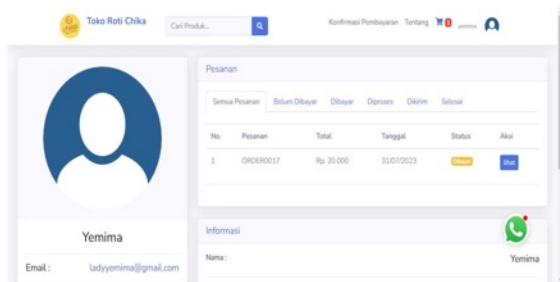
Toko Roti Chika

Cari Produk...

Konfirmasi Pembayaran Tentang 0 yemima

Pesanan

Semua Pesanan Belum Dibayar Dibayar Diproses Dikirim Selesai

| No. | Pesanan | Total | Tanggal | Status | Aksi |
|---|---|---|---|---|---|
| 1 | ORDER0017 | Rp. 20.000 | 31/07/2023 | Dibayar | Lihat |

Yemima

Email : ladyyemima@gmail.com

Informasi

Nama : Yemima